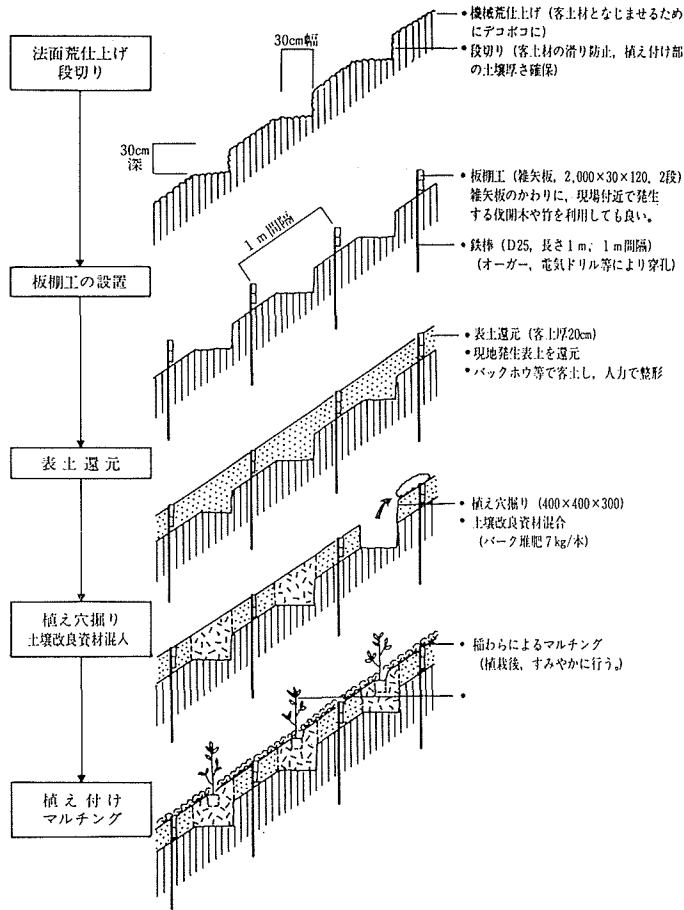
法面荒仕上げ
段切り

30cm幅

30cm
深

• 機械荒仕上げ（客土材となじませるためにデコボコに）
• 段切り（客土材の滑り防止，植え付け部の土壌厚さ確保）

• 板柵工（雑矢板，2,000×30×120，2段）
雑矢板のかわりに，現場付近で発生する伐開木や竹を利用しても良い。

1ｍ間隔

• 鉄棒（D25，長さ1ｍ，1ｍ間隔）
（オーガー，電気ドリル等により穿孔）

板柵工の設置

• 表土還元（客土厚20cm）
• 現地発生表土を還元
• バックホウ等で客土し，人力で整形

表土還元

• 植え穴掘り（400×400×300）
• 土壌改良資材混合
（バーク堆肥7kg/本）

植え穴掘り
土壌改良資材混入

• 稲わらによるマルチング
（植栽後，すみやかに行う。）

•

植え付け
マルチング